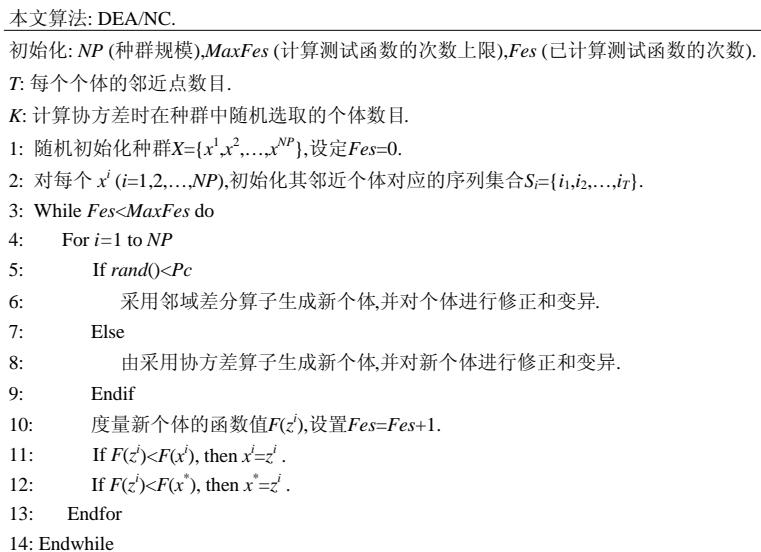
本文算法: DEA/NC.

初始化: $NP$ (种群规模),$MaxFes$ (计算测试函数的次数上限),$Fes$ (已计算测试函数的次数).

$T$: 每个个体的邻近点数目.

$K$: 计算协方差时在种群中随机选取的个体数目.

1: 随机初始化种群$X=\{x^1,x^2,\ldots,x^{NP}\}$,设定$Fes=0$.

2: 对每个 $x^i$ ($i=1,2,\ldots,NP$),初始化其邻近个体对应的序列集合$S_i=\{i_1,i_2,\ldots,i_T\}$.

3: While $Fes<MaxFes$ do

4: For $i=1$ to $NP$

5: If $rand()<Pc$

6: 采用邻域差分算子生成新个体,并对个体进行修正和变异.

7: Else

8: 由采用协方差算子生成新个体,并对新个体进行修正和变异.

9: Endif

10: 度量新个体的函数值$F(z^i)$,设置$Fes=Fes+1$.

11: If $F(z^i)<F(x^i)$, then $x^i=z^i$ .

12: If $F(z^i)<F(x^*)$, then $x^*=z^i$ .

13: Endfor

14: Endwhile